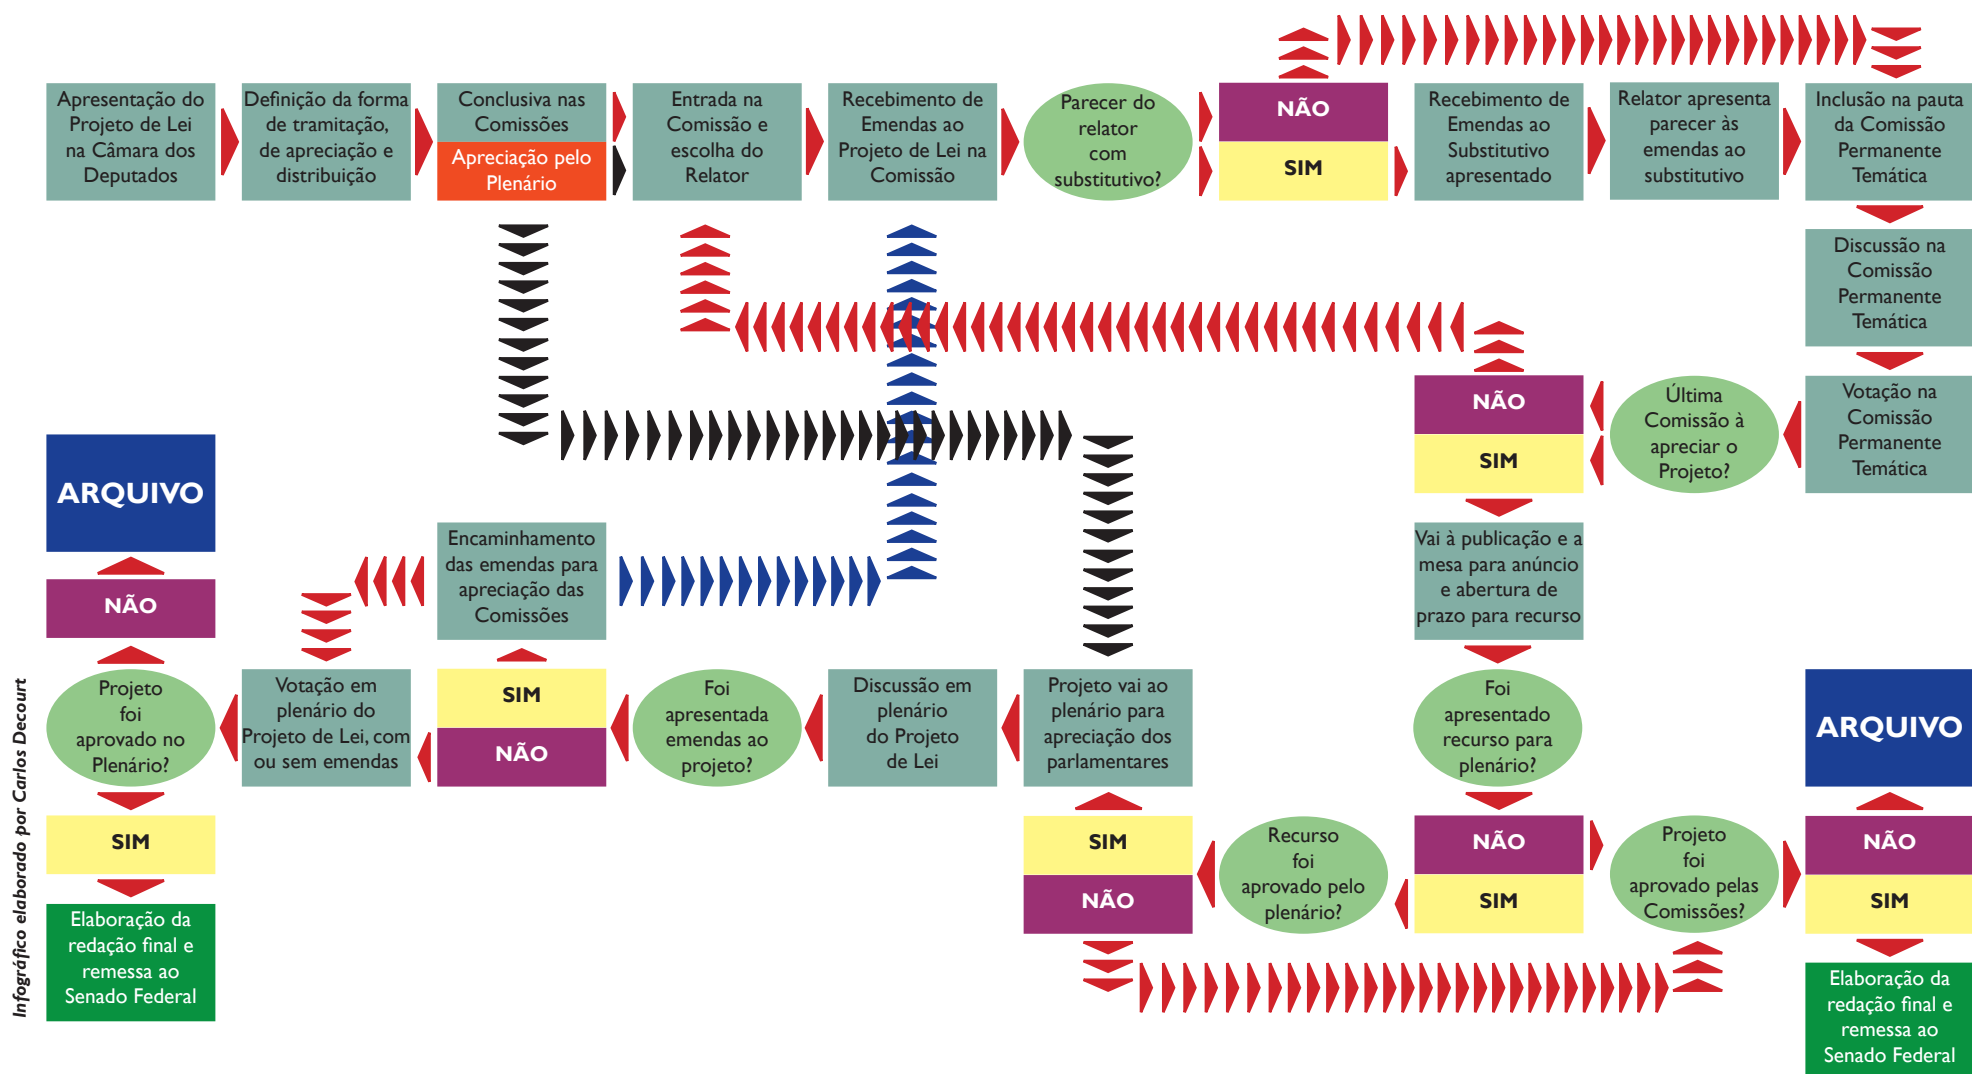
Apresentação do Projeto de Lei na Câmara dos Deputados

Definição da forma de tramitação, de apreciação e distribuição

Conclusiva nas Comissões

Apreciação pelo Plenário

Entrada na Comissão e escolha do Relator

Recebimento de Emendas ao Projeto de Lei na Comissão

Parecer do relator com substitutivo?

NÃO

SIM

Recebimento de Emendas ao Substitutivo apresentado

Relator apresenta parecer às emendas ao substitutivo

Inclusão na pauta da Comissão Permanente Temática

Discussão na Comissão Permanente Temática

Votação na Comissão Permanente Temática

Última Comissão à apreciar o Projeto?

NÃO

SIM

Vai à publicação e a mesa para anúncio e abertura de prazo para recurso

Foi apresentado recurso para plenário?

NÃO

SIM

Projeto foi aprovado pelas Comissões?

NÃO

SIM

ARQUIVO

Elaboração da redação final e remessa ao Senado Federal

Recurso foi aprovado pelo plenário?

SIM

NÃO

Projeto vai ao plenário para apreciação dos parlamentares

Discussão em plenário do Projeto de Lei

Foi apresentada emendas ao projeto?

SIM

NÃO

Encaminhamento das emendas para apreciação das Comissões

Votação em plenário do Projeto de Lei, com ou sem emendas

Projeto foi aprovado no Plenário?

NÃO

ARQUIVO

SIM

Elaboração da redação final e remessa ao Senado Federal

Infográfico elaborado por Carlos Decourt